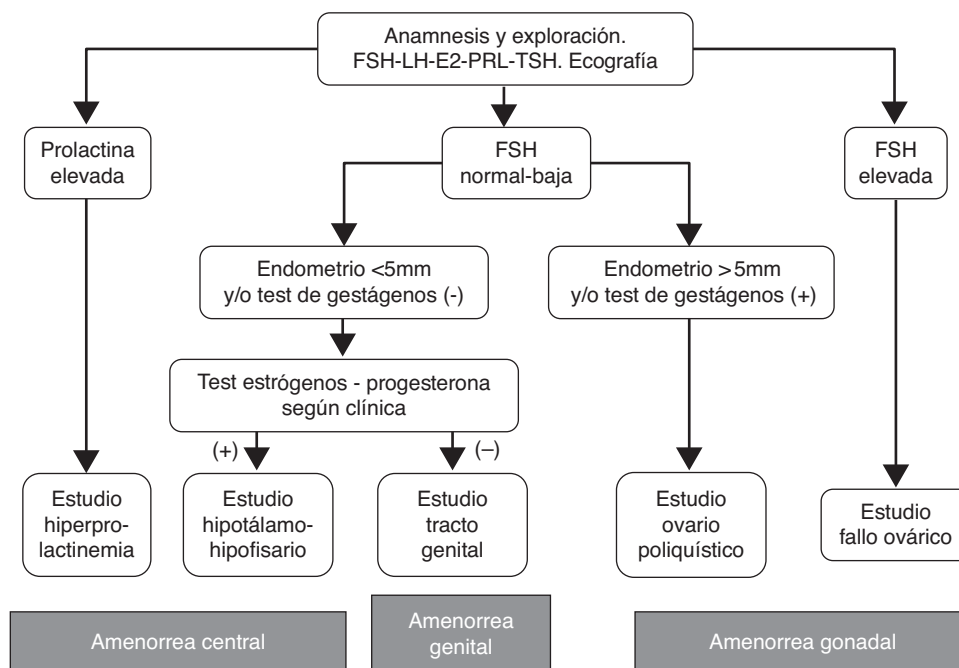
Anamnesis y exploración.
FSH-LH-E2-PRL-TSH. Ecografía

Prolactina elevada

FSH normal-baja

FSH elevada

Endometrio <5mm y/o test de gestágenos (-)

Endometrio >5mm y/o test de gestágenos (+)

Test estrógenos - progesterona según clínica

(+)

(–)

Estudio hiperprolactinemia

Estudio hipotálamo-hipofisario

Estudio tracto genital

Estudio ovario poliquístico

Estudio fallo ovárico

Amenorrea central

Amenorrea genital

Amenorrea gonadal